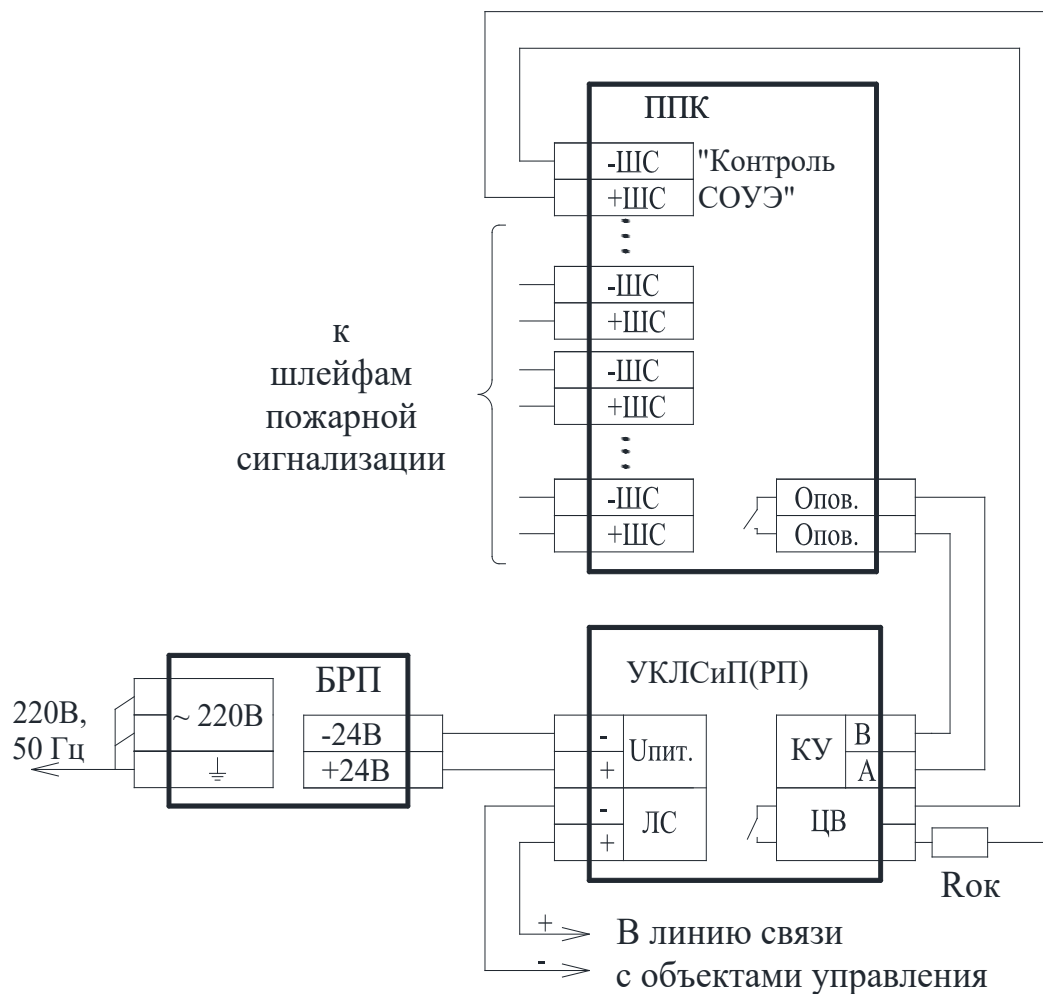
ППК

-ШС
+ШС
"Контроль СОУЭ"

-ШС
+ШС
-ШС
+ШС
-ШС
+ШС

к шлейфам пожарной сигнализации

Опов.
Опов.

БРП
~ 220В
-24В
+24В

220В, 50 Гц

УКЛСиП(РП)
-
+
Uпит.
-
+
ЛС
КУ
В
А
ЦВ

Rок

+ В линию связи
- с объектами управления